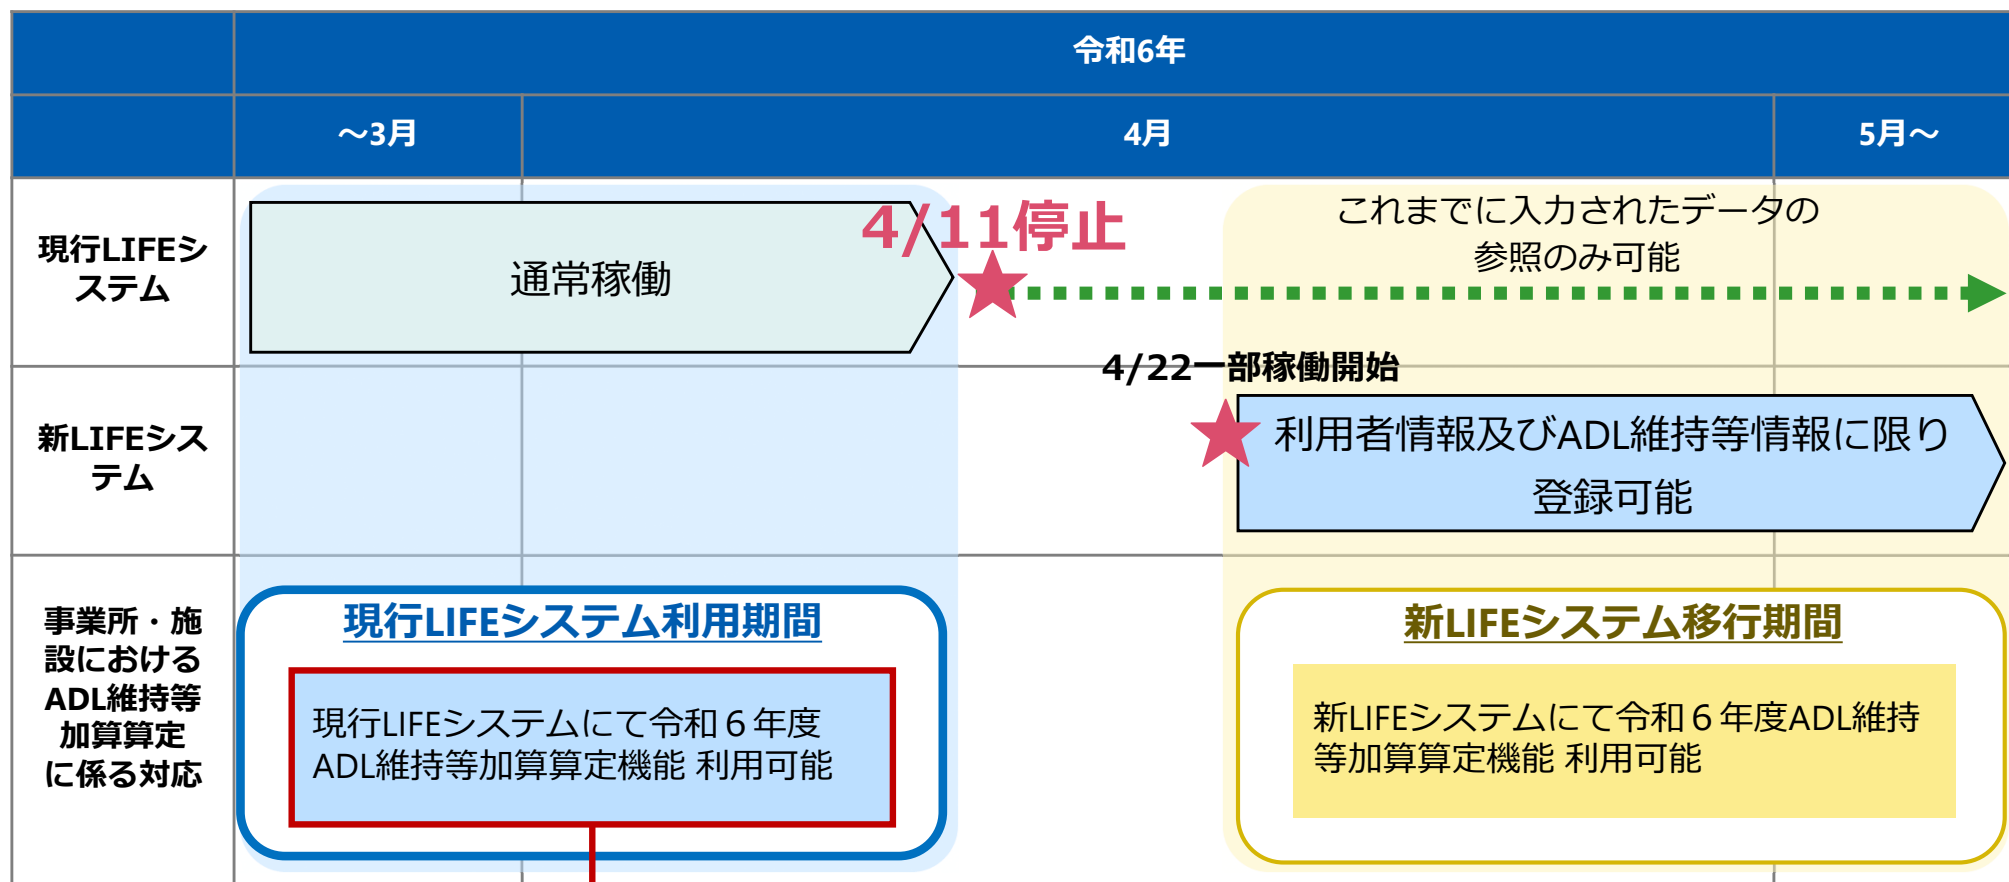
令和6年

～3月

4月

5月～

現行LIFEシステム

通常稼働

4/11停止

これまでに入力されたデータの参照のみ可能

4/22一部稼働開始

新LIFEシステム

利用者情報及びADL維持等情報に限り登録可能

事業所・施設におけるADL維持等加算算定に係る対応

現行LIFEシステム利用期間

現行LIFEシステムにて令和６年度ADL維持等加算算定機能 利用可能

新LIFEシステム移行期間

新LIFEシステムにて令和６年度ADL維持等加算算定機能 利用可能